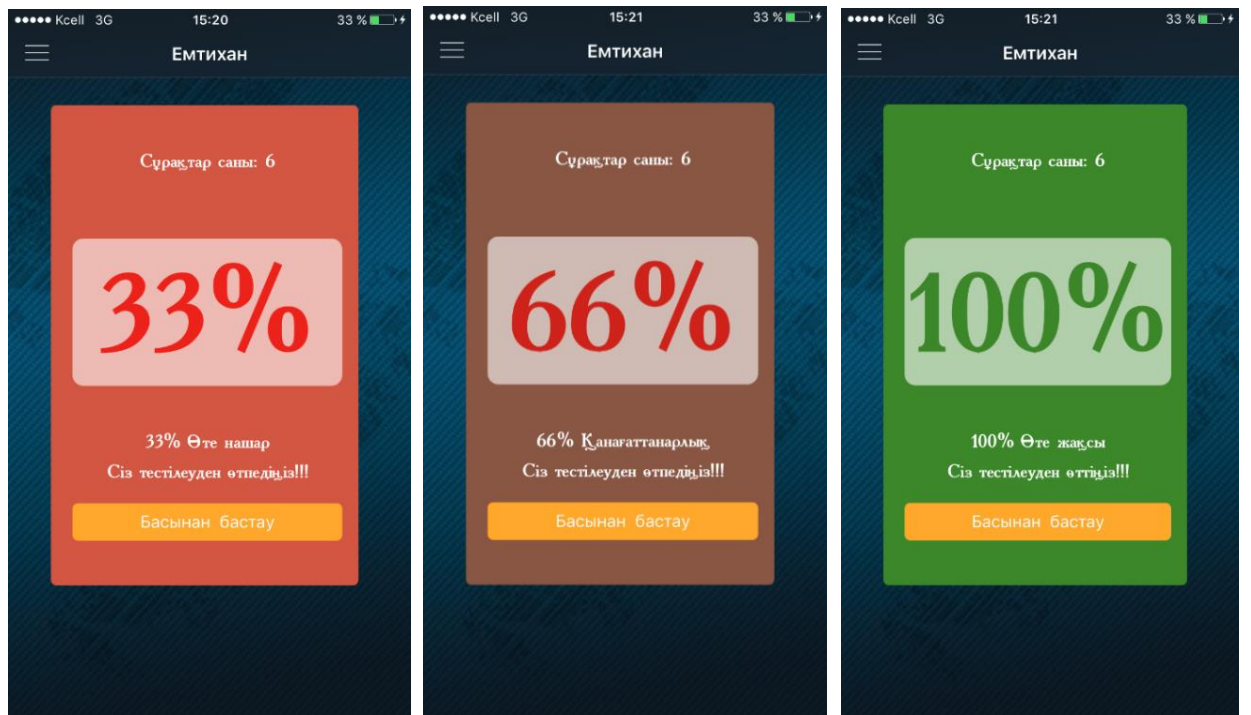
●●●●● Kcell 3G 15:20 33 %

Емтихан

Сұрақтар саны: 6

33%

33% Өте нашар

Сіз тестілеуден өтпедіңіз!!!

Басынан бастау

●●●●● Kcell 3G 15:21 33 %

Емтихан

Сұрақтар саны: 6

66%

66% Қанағаттанарлық

Сіз тестілеуден өтпедіңіз!!!

Басынан бастау

●●●●● Kcell 3G 15:21 33 %

Емтихан

Сұрақтар саны: 6

100%

100% Өте жақсы

Сіз тестілеуден өттіңіз!!!

Басынан бастау